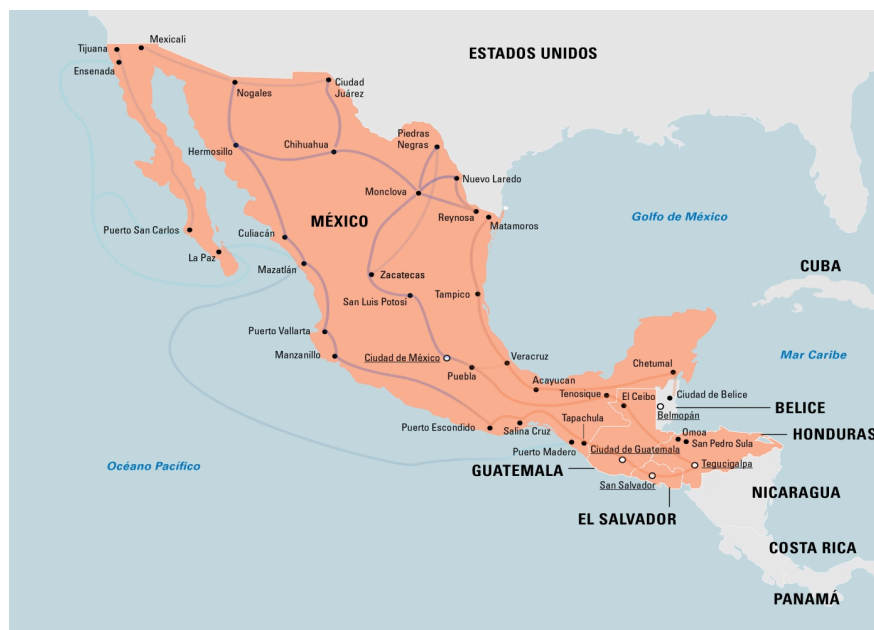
ESTADOS UNIDOS

Tijuana
Mexicali
Ensenada
Nogales
Ciudad Juárez
Hermosillo
Chihuahua
Piedras Negras
Nuevo Laredo
Monclova
Reynosa
Matamoros
MÉXICO
Golfo de México
Puerto San Carlos
Culiacán
La Paz
Mazatlán
Zacatecas
Tampico
San Luis Potosí
CUBA
Puerto Vallarta
Manzanillo
Ciudad de México
Veracruz
Puebla
Chetumal
Mar Caribe
Acayucan
Tenosique
El Ceibo
Ciudad de Belice
Belmopán
BELICE
Puerto Escondido
Salina Cruz
Tapachula
Omoa
San Pedro Sula
HONDURAS
Puerto Madero
Ciudad de Guatemala
Océano Pacífico
GUATEMALA
Tegucigalpa
San Salvador
NICARAGUA
EL SALVADOR
COSTA RICA
PANAMÁ